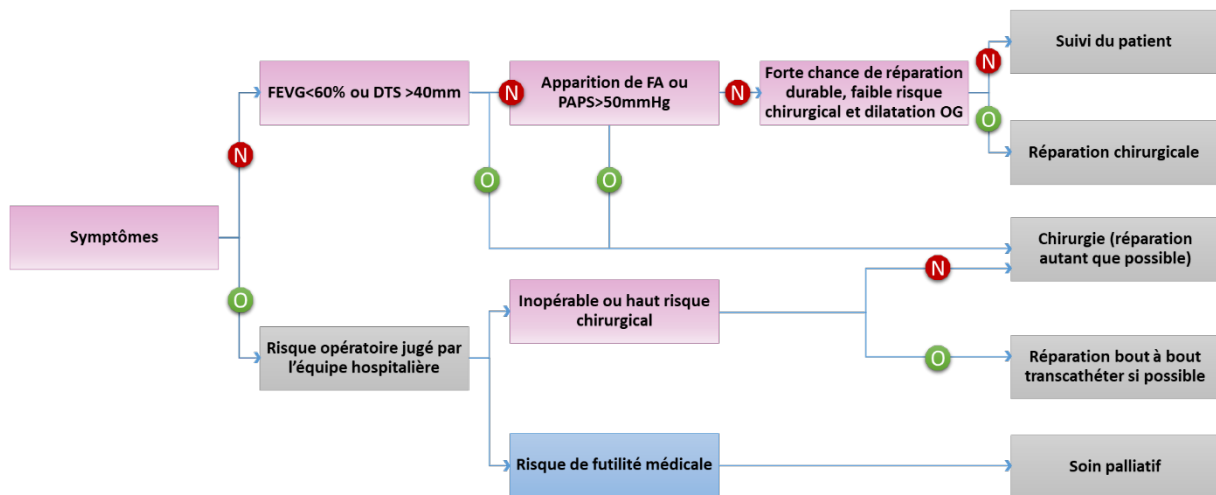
Symptômes

N

FEVG<60% ou DTS >40mm

N

Apparition de FA ou PAPS>50mmHg

N

Forte chance de réparation durable, faible risque chirurgical et dilatation OG

N

Suivi du patient

O

Réparation chirurgicale

O

O

Chirurgie (réparation autant que possible)

O

Risque opératoire jugé par l'équipe hospitalière

Inopérable ou haut risque chirurgical

N

O

Réparation bout à bout transcathéter si possible

Risque de futilité médicale

Soin palliatif